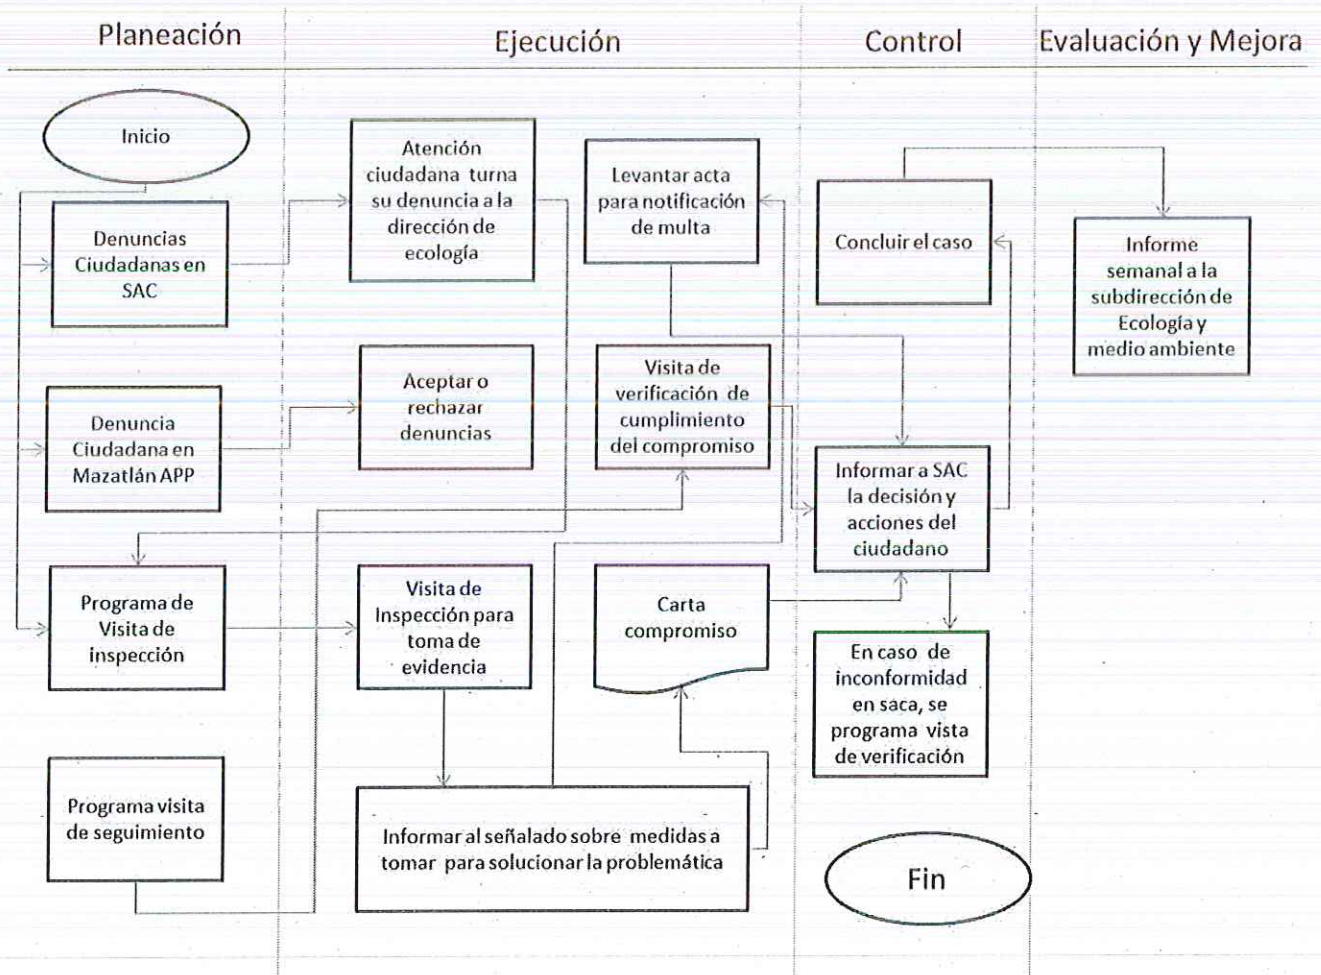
Planeación

Ejecución

Control

Evaluación y Mejora

Inicio

Denuncias Ciudadanas en SAC

Denuncia Ciudadana en Mazatlán APP

Programa de Visita de inspección

Programa visita de seguimiento

Atención ciudadana turna su denuncia a la dirección de ecología

Aceptar o rechazar denuncias

Visita de Inspección para toma de evidencia

Informar al señalado sobre medidas a tomar para solucionar la problemática

Levantar acta para notificación de multa

Visita de verificación de cumplimiento del compromiso

Carta compromiso

Concluir el caso

Informar a SAC la decisión y acciones del ciudadano

En caso de inconformidad en saca, se programa vista de verificación

Fin

Informe semanal a la subdirección de Ecología y medio ambiente